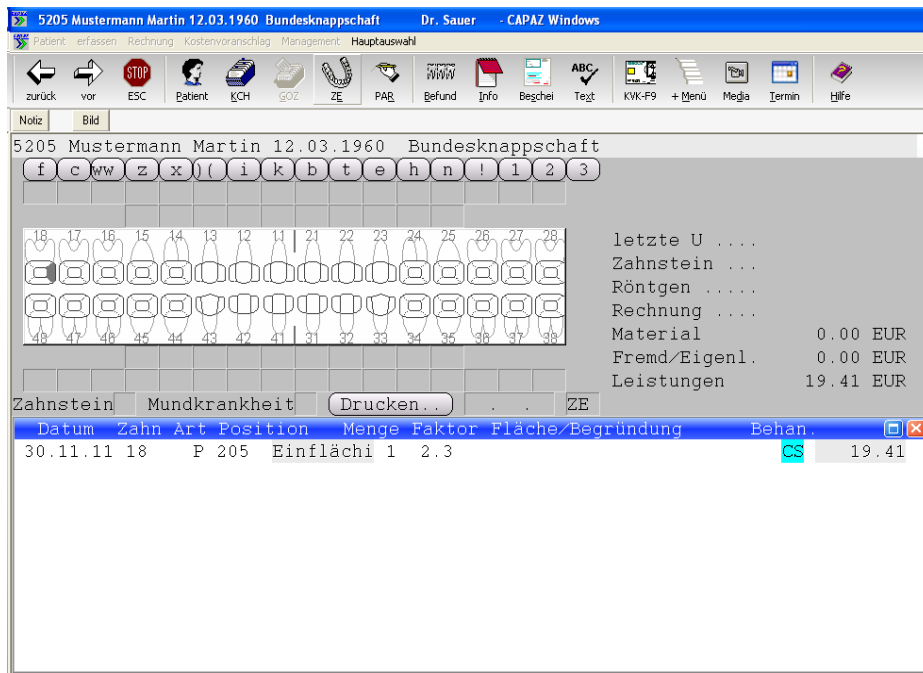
5205 Mustermann Martin 12.03.1960 Bundesknappschaft Dr. Sauer - CAPAZ Windows

Patient erfassen Rechnung Kostenvoranschlag Management Hauptauswahl

zurück vor ESC Patient KCH GOZ ZE PAR Befund Info Beschei Text KVK-F9 + Menü Media Termin Hilfe

Notiz Bild

5205 Mustermann Martin 12.03.1960 Bundesknappschaft

f c ww z x )( i k b t e h n ! 1 2 3

18 17 16 15 14 13 12 11 21 22 23 24 25 26 27 28

48 47 46 45 44 43 42 41 31 32 33 34 35 36 37 38

letzte U ....
Zahnstein ...
Röntgen .....
Rechnung ....
Material 0.00 EUR
Fremd/Eigenl. 0.00 EUR
Leistungen 19.41 EUR

Zahnstein Mundkrankheit Drucken.. . . ZE

| Datum | Zahn | Art | Position | Menge | Faktor | Fläche/Begründung | Behan. | |
|---|---|---|---|---|---|---|---|---|
| 30.11.11 | 18 | P | 205 Einflächi | 1 | 2.3 | | CS | 19.41 |